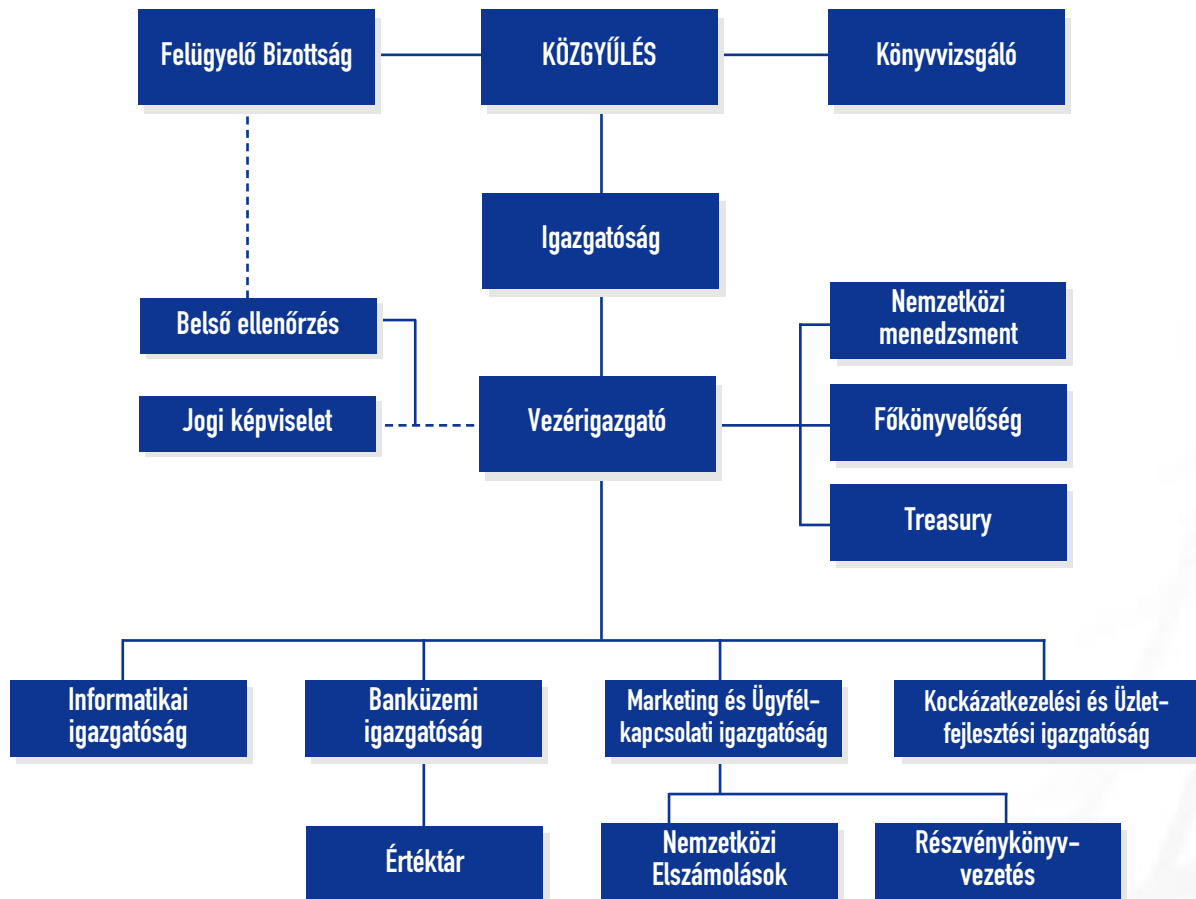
Felügyelő Bizottság

KÖZGYŰLÉS

Könyvvizsgáló

Igazgatóság

Belső ellenőrzés

Jogi képviselet

Vezérigazgató

Nemzetközi menedzsment

Főkönyvelőség

Treasury

Informatikai igazgatóság

Banküzemi igazgatóság

Marketing és Ügyfélkapcsolati igazgatóság

Kockázatkezelési és Üzletfejlesztési igazgatóság

Értéktár

Nemzetközi Elszámolások

Részvénykönyvvezetés